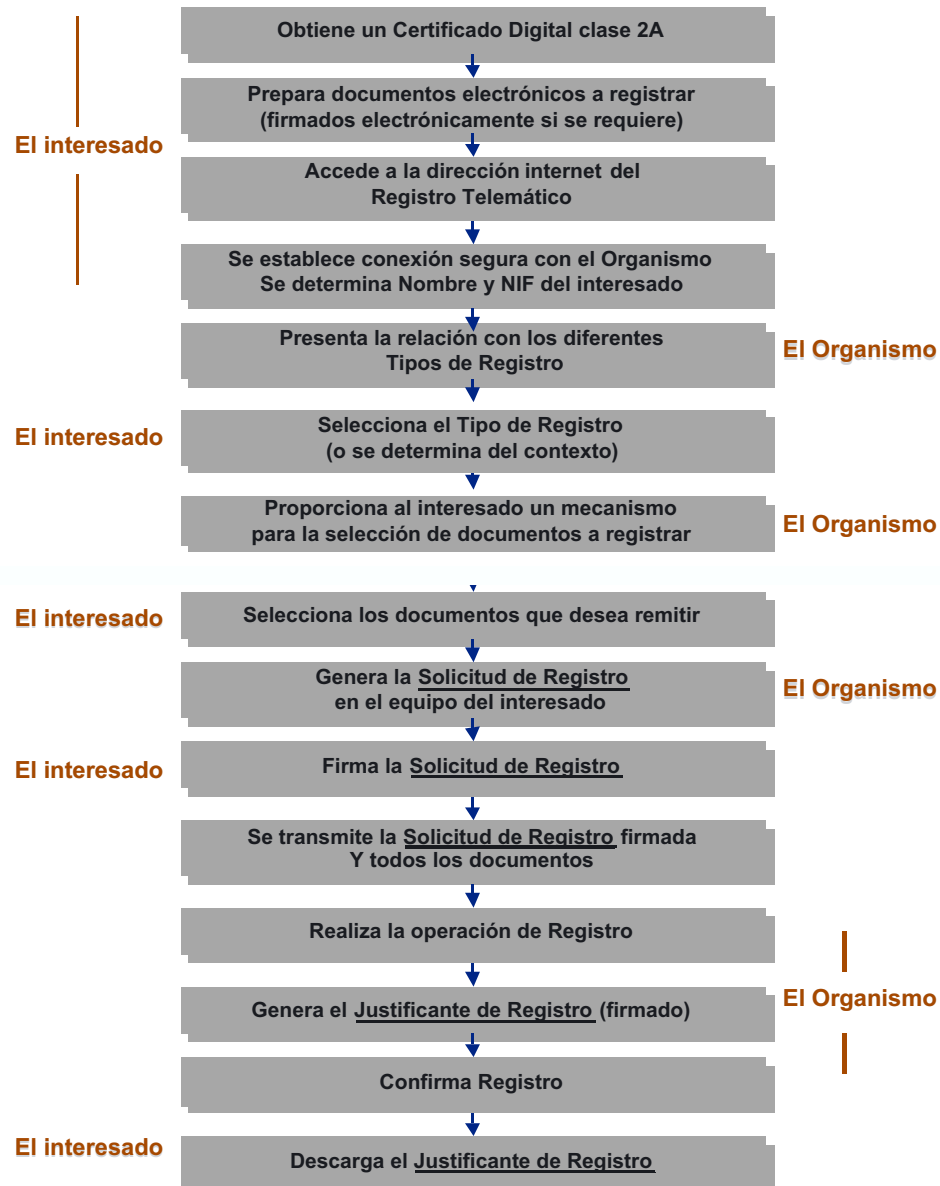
Obtiene un Certificado Digital clase 2A

El interesado

Prepara documentos electrónicos a registrar (firmados electrónicamente si se requiere)

Accede a la dirección internet del Registro Telemático

Se establece conexión segura con el Organismo Se determina Nombre y NIF del interesado

Presenta la relación con los diferentes Tipos de Registro

El Organismo

El interesado

Selecciona el Tipo de Registro (o se determina del contexto)

Proporciona al interesado un mecanismo para la selección de documentos a registrar

El Organismo

El interesado

Selecciona los documentos que desea remitir

Genera la Solicitud de Registro en el equipo del interesado

El Organismo

El interesado

Firma la Solicitud de Registro

Se transmite la Solicitud de Registro firmada Y todos los documentos

Realiza la operación de Registro

Genera el Justificante de Registro (firmado)

El Organismo

Confirma Registro

El interesado

Descarga el Justificante de Registro